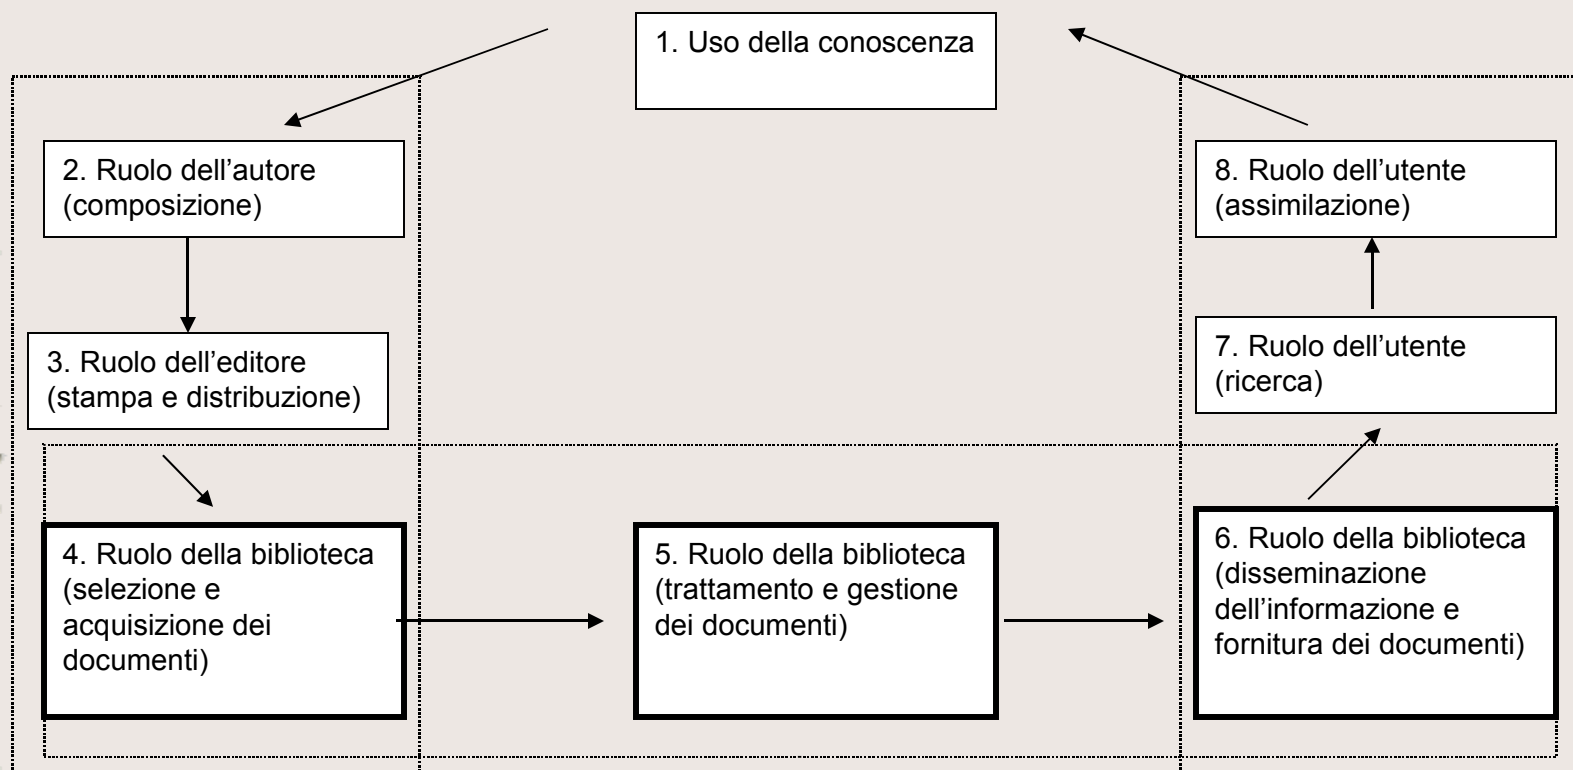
1. Uso della conoscenza

2. Ruolo dell'autore (composizione)

3. Ruolo dell'editore (stampa e distribuzione)

4. Ruolo della biblioteca (selezione e acquisizione dei documenti)

5. Ruolo della biblioteca (trattamento e gestione dei documenti)

6. Ruolo della biblioteca (disseminazione dell'informazione e fornitura dei documenti)

7. Ruolo dell'utente (ricerca)

8. Ruolo dell'utente (assimilazione)